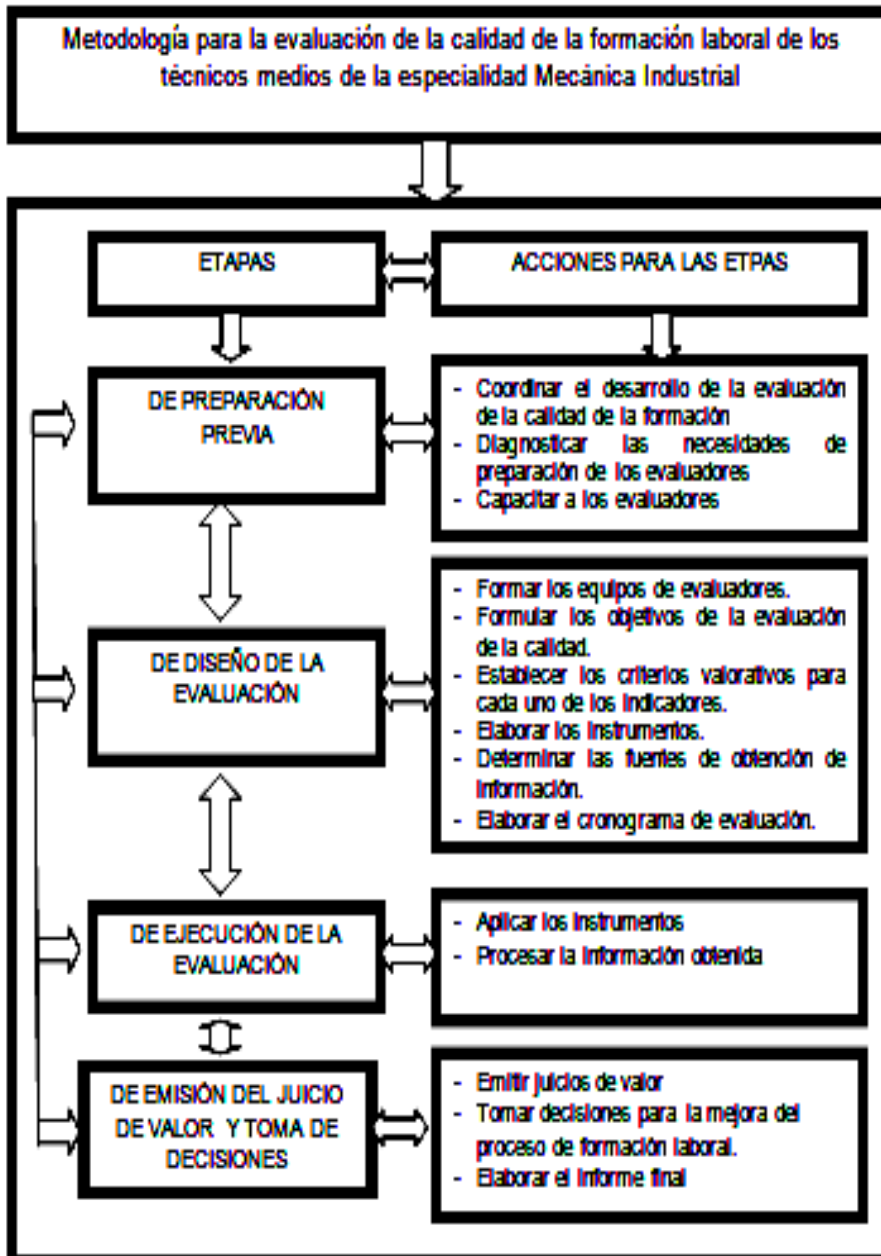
Metodología para la evaluación de la calidad de la formación laboral de los técnicos medios de la especialidad Mecánica Industrial

ETAPAS

ACCIONES PARA LAS ETPAS

DE PREPARACIÓN PREVIA

- Coordinar el desarrollo de la evaluación de la calidad de la formación
- Diagnosticar las necesidades de preparación de los evaluadores
- Capacitar a los evaluadores

DE DISEÑO DE LA EVALUACIÓN

- Formar los equipos de evaluadores.
- Formular los objetivos de la evaluación de la calidad.
- Establecer los criterios valorativos para cada uno de los indicadores.
- Elaborar los instrumentos.
- Determinar las fuentes de obtención de información.
- Elaborar el cronograma de evaluación.

DE EJECUCIÓN DE LA EVALUACIÓN

- Aplicar los instrumentos
- Procesar la información obtenida

DE EMISIÓN DEL JUICIO DE VALOR Y TOMA DE DECISIONES

- Emitir juicios de valor
- Tomar decisiones para la mejora del proceso de formación laboral.
- Elaborar el informe final